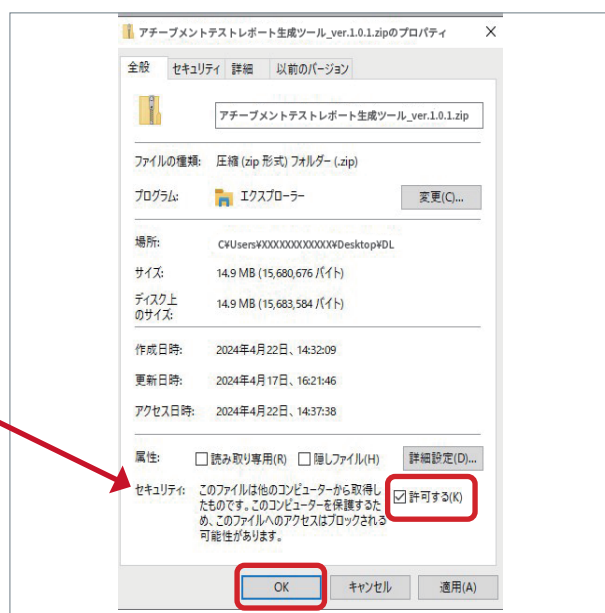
アチーブメントテストレポート生成ツール_ver.1.0.1.zipのプロパティ ×

全般 セキュリティ 詳細 以前のバージョン

アチーブメントテストレポート生成ツール_ver.1.0.1.zip

ファイルの種類: 圧縮 (zip 形式) フォルダー (.zip)

プログラム: エクスプローラー 変更(C)...

場所: C¥Users¥XXXXXXXXXXXX¥Desktop¥DL

サイズ: 14.9 MB (15,680,676 バイト)

ディスク上のサイズ: 14.9 MB (15,683,584 バイト)

作成日時: 2024年4月22日、14:32:09

更新日時: 2024年4月17日、16:21:46

アクセス日時: 2024年4月22日、14:37:38

属性: 読み取り専用(R) 隠しファイル(H) 詳細設定(D)...

セキュリティ: このファイルは他のコンピューターから取得したものです。このコンピューターを保護するため、このファイルへのアクセスはブロックされる可能性があります。 ☑ 許可する(K)

OK キャンセル 適用(A)